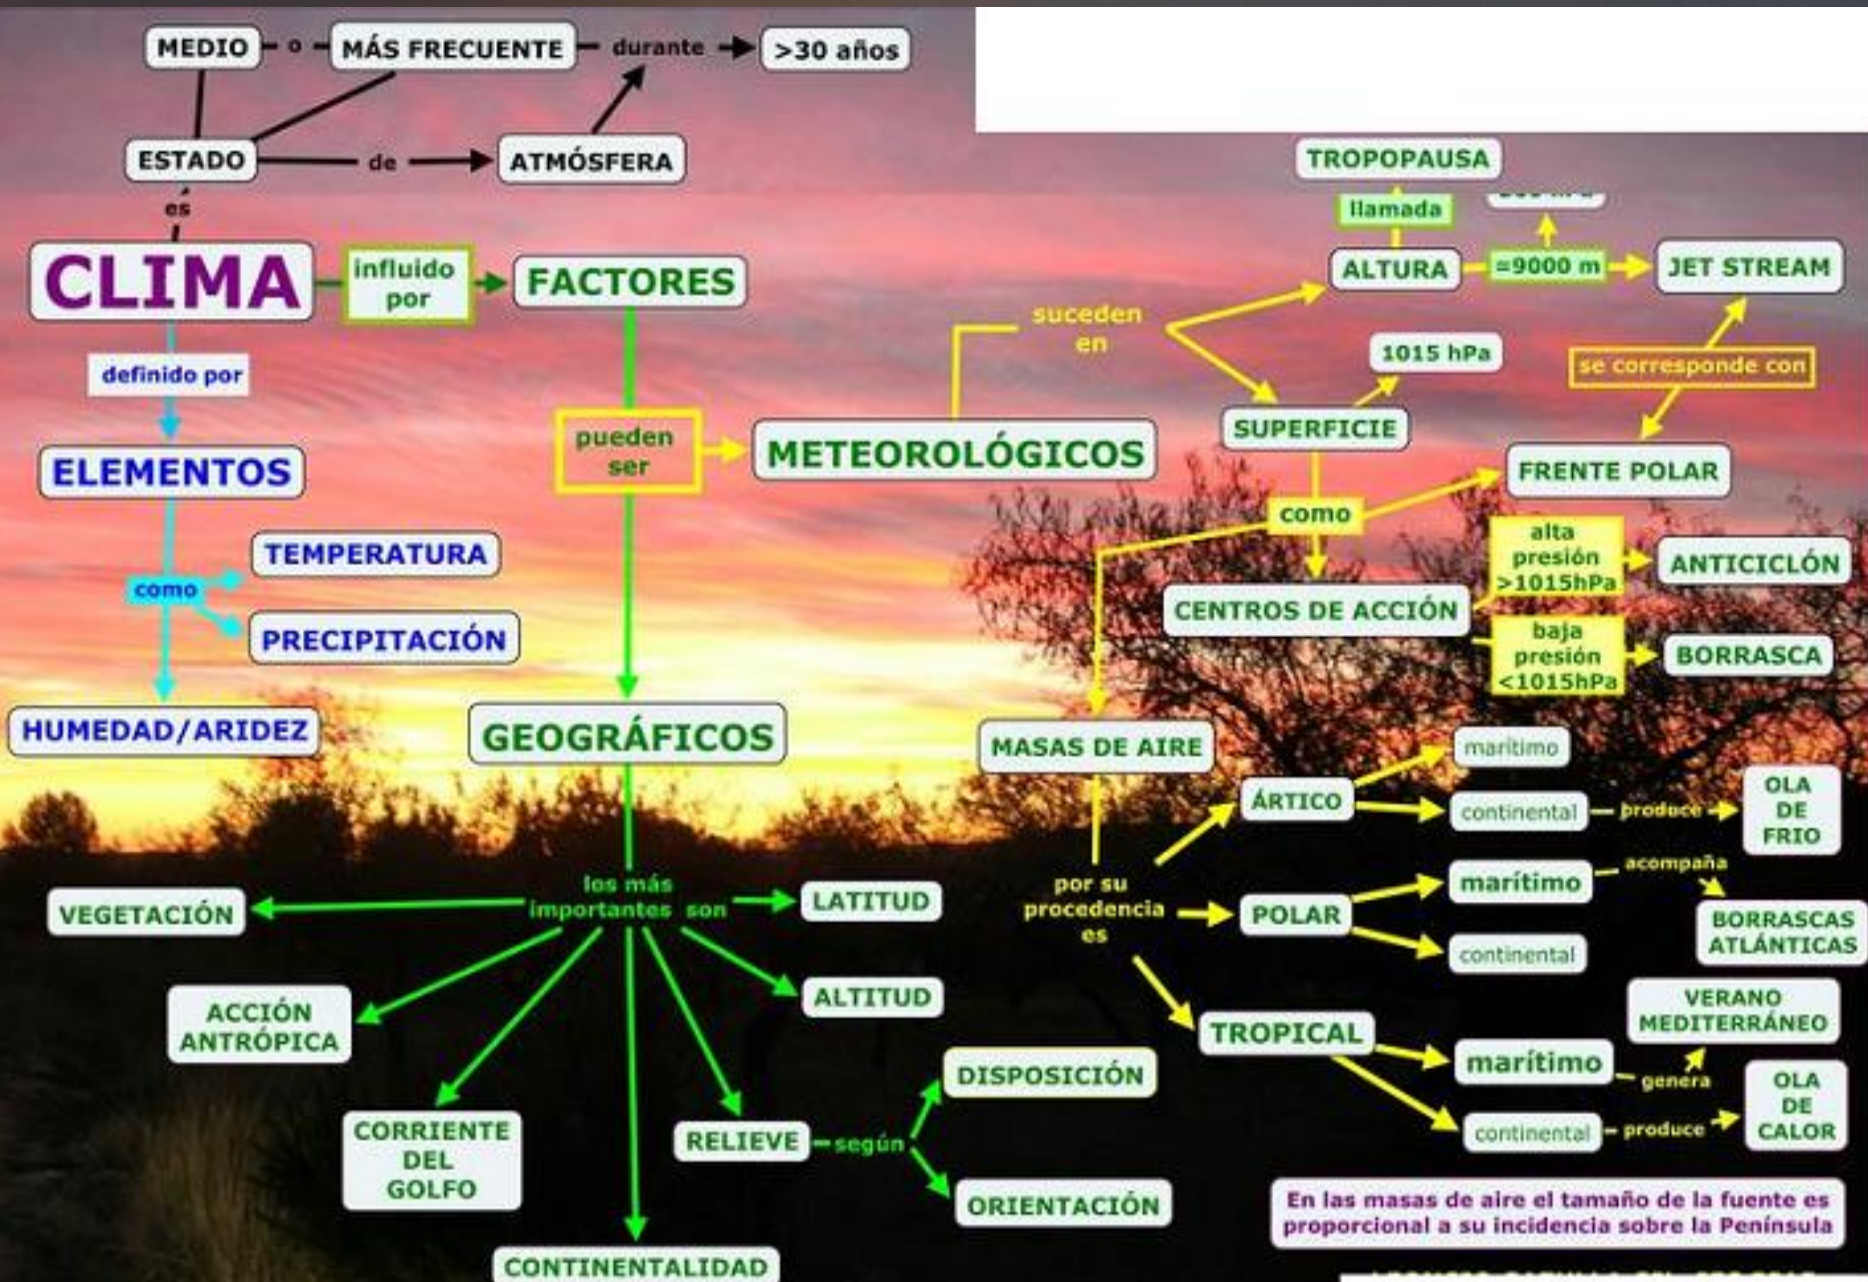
MEDIO o MÁS FRECUENTE durante >30 años

ESTADO de ATMÓSFERA

es

CLIMA influido por FACTORES

definido por

ELEMENTOS

como

TEMPERATURA

PRECIPITACIÓN

HUMEDAD/ARIDEZ

pueden ser

METEOROLÓGICOS

GEOGRÁFICOS

los más importantes son

VEGETACIÓN

LATITUD

ALTITUD

ACCIÓN ANTRÓPICA

CORRIENTE DEL GOLFO

RELIEVE según

DISPOSICIÓN

ORIENTACIÓN

CONTINENTALIDAD

suceden en

TROPOPAUSA

llamada

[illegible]

ALTURA

≈9000 m

JET STREAM

1015 hPa

se corresponde con

SUPERFICIE

FRENTE POLAR

como

alta presión >1015hPa

ANTICICLÓN

CENTROS DE ACCIÓN

baja presión <1015hPa

BORRASCA

MASAS DE AIRE

por su procedencia es

ÁRTICO

marítimo

continental produce

OLA DE FRIO

POLAR

marítimo acompaña

BORRASCAS ATLÁNTICAS

continental

TROPICAL

VERANO MEDITERRÁNEO

marítimo genera

continental produce

OLA DE CALOR

En las masas de aire el tamaño de la fuente es proporcional a su incidencia sobre la Península